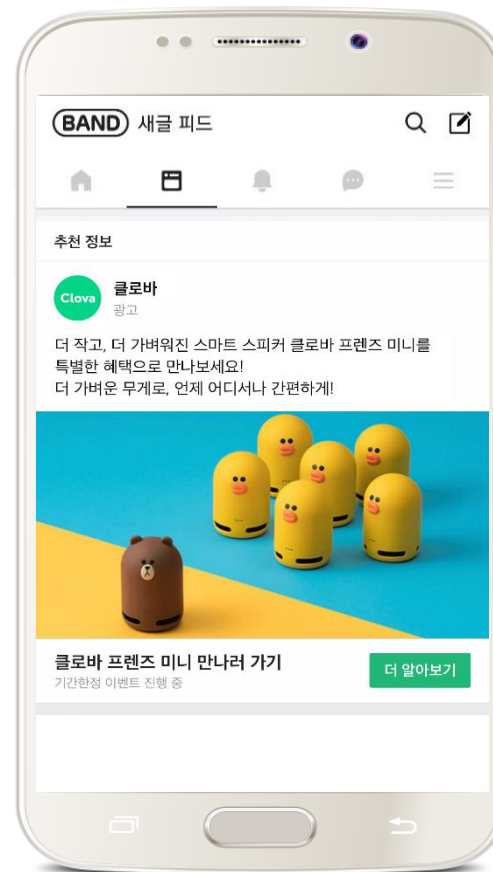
BAND 새글 피드

추천 정보

Clova 클로바
광고

더 작고, 더 가벼워진 스마트 스피커 클로바 프렌즈 미니를 특별한 혜택으로 만나보세요!
더 가벼운 무게로, 언제 어디서나 간편하게!

클로바 프렌즈 미니 만나러 가기
기간한정 이벤트 진행 중

더 알아보기